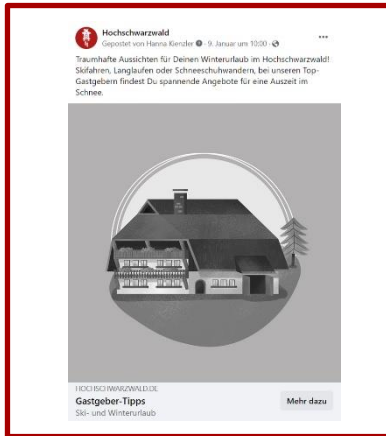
Hochschwarzwald
Gepostet von Hanna Kienzler · 9. Januar um 10:00 ·

Traumhafte Aussichten für Deinen Winterurlaub im Hochschwarzwald! Skifahren, Langlaufen oder Schneeschuhwandern, bei unseren Top-Gastgebern findest Du spannende Angebote für eine Auszeit im Schnee.

HOCHSCHWARZWALD.DE
Gastgeber-Tipps
Ski- und Winterurlaub
Mehr dazu